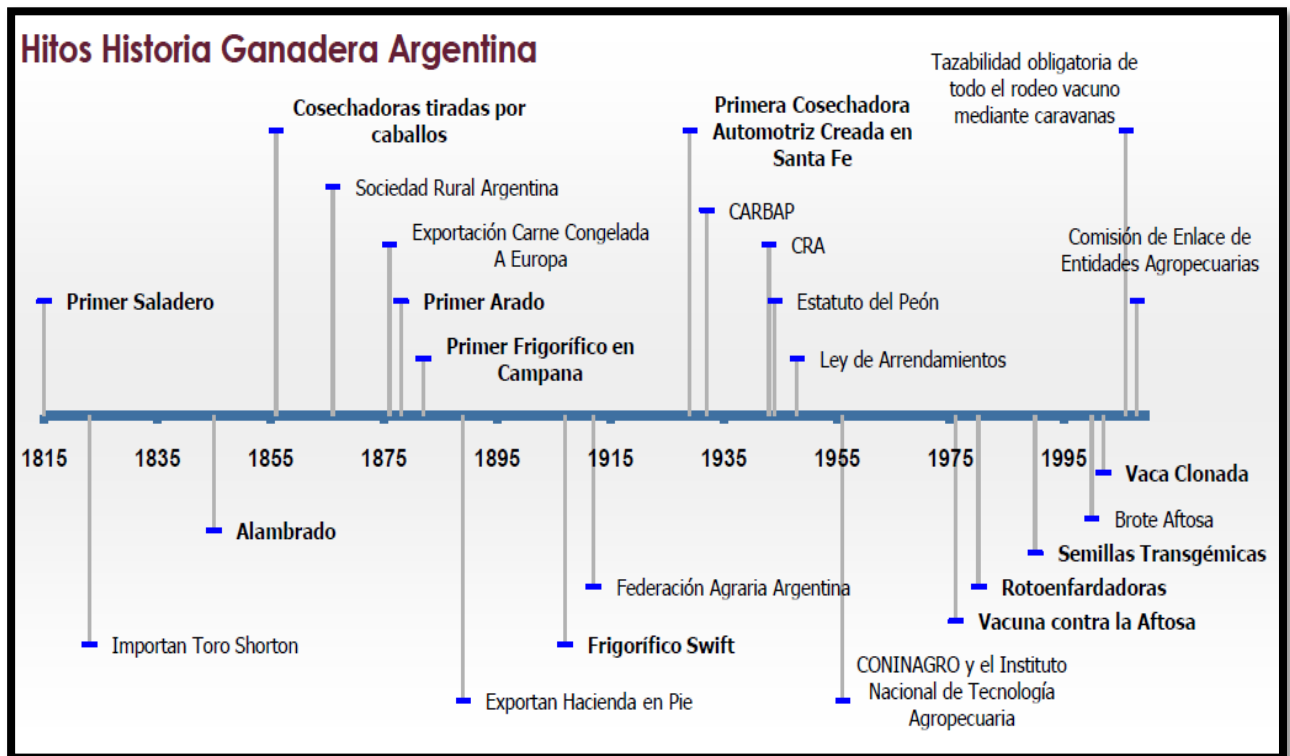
Hitos Historia Ganadera Argentina

Tazabilidad obligatoria de todo el rodeo vacuno mediante caravanas

Cosechadoras tiradas por caballos

Primera Cosechadora Automotriz Creada en Santa Fe

Sociedad Rural Argentina

CARBAP

Exportación Carne Congelada A Europa

CRA

Comisión de Enlace de Entidades Agropecuarias

Primer Saladero

Primer Arado

Estatuto del Peón

Primer Frigorífico en Campana

Ley de Arrendamientos

1815 1835 1855 1875 1895 1915 1935 1955 1975 1995

Vaca Clonada

Alambrado

Brote Aftosa

Semillas Transgémicas

Federación Agraria Argentina

Rotoenfardadoras

Vacuna contra la Aftosa

Importan Toro Shorton

Frigorífico Swift

CONINAGRO y el Instituto Nacional de Tecnología Agropecuaria

Exportan Hacienda en Pie